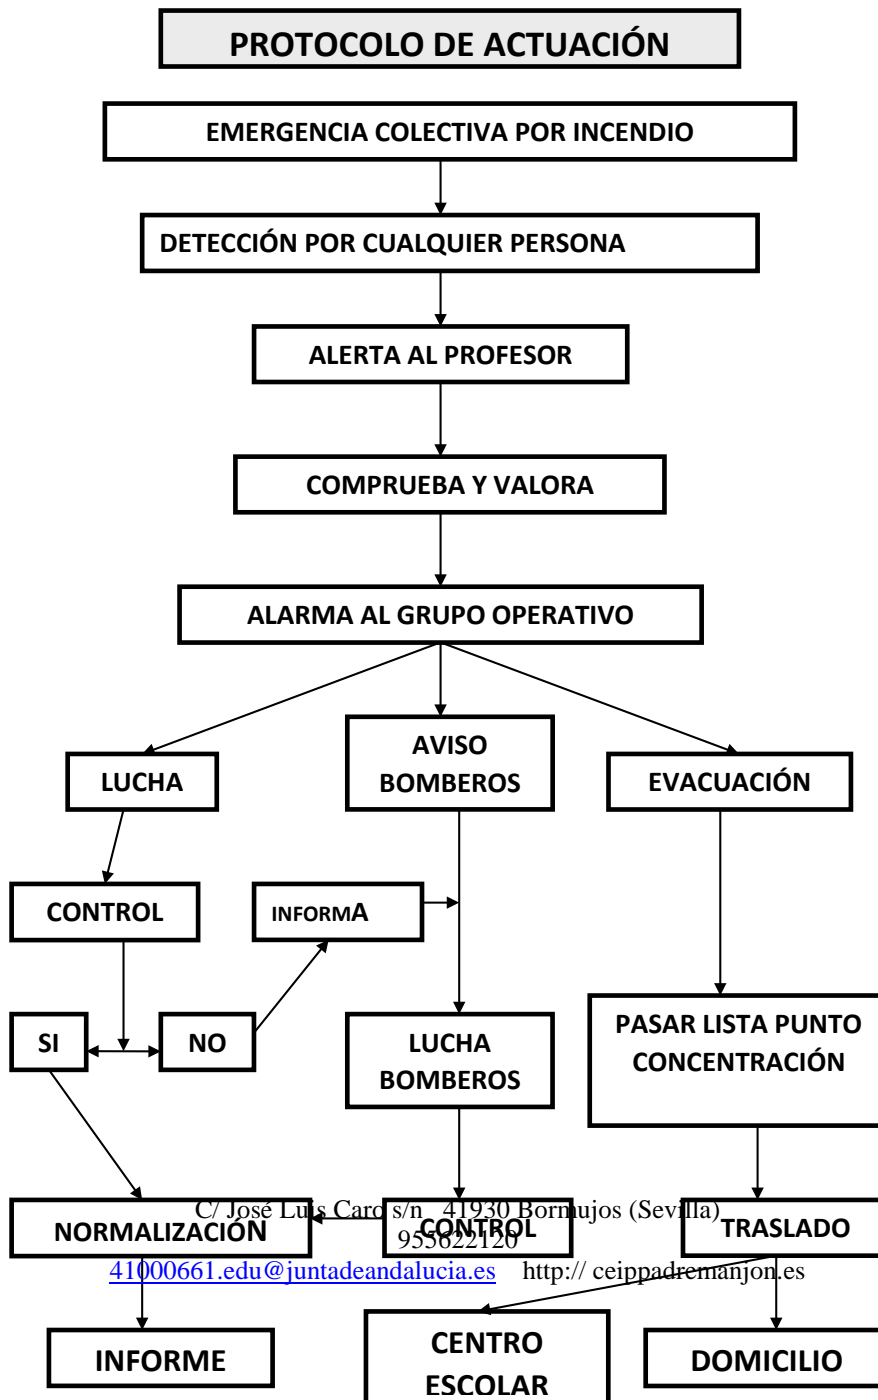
PROTOCOLO DE ACTUACIÓN

EMERGENCIA COLECTIVA POR INCENDIO

DETECCIÓN POR CUALQUIER PERSONA

ALERTA AL PROFESOR

COMPRUEBA Y VALORA

ALARMA AL GRUPO OPERATIVO

LUCHA

AVISO BOMBEROS

EVACUACIÓN

CONTROL

INFORMA

SI

NO

LUCHA BOMBEROS

PASAR LISTA PUNTO CONCENTRACIÓN

NORMALIZACIÓN

CONTROL

TRASLADO

C/ José Luis Caro s/n 41930 Bormujos (Sevilla) 955822120

41000661.edu@juntadeandalucia.es http:// ceippadremanjon.es

INFORME

CENTRO ESCOLAR

DOMICILIO